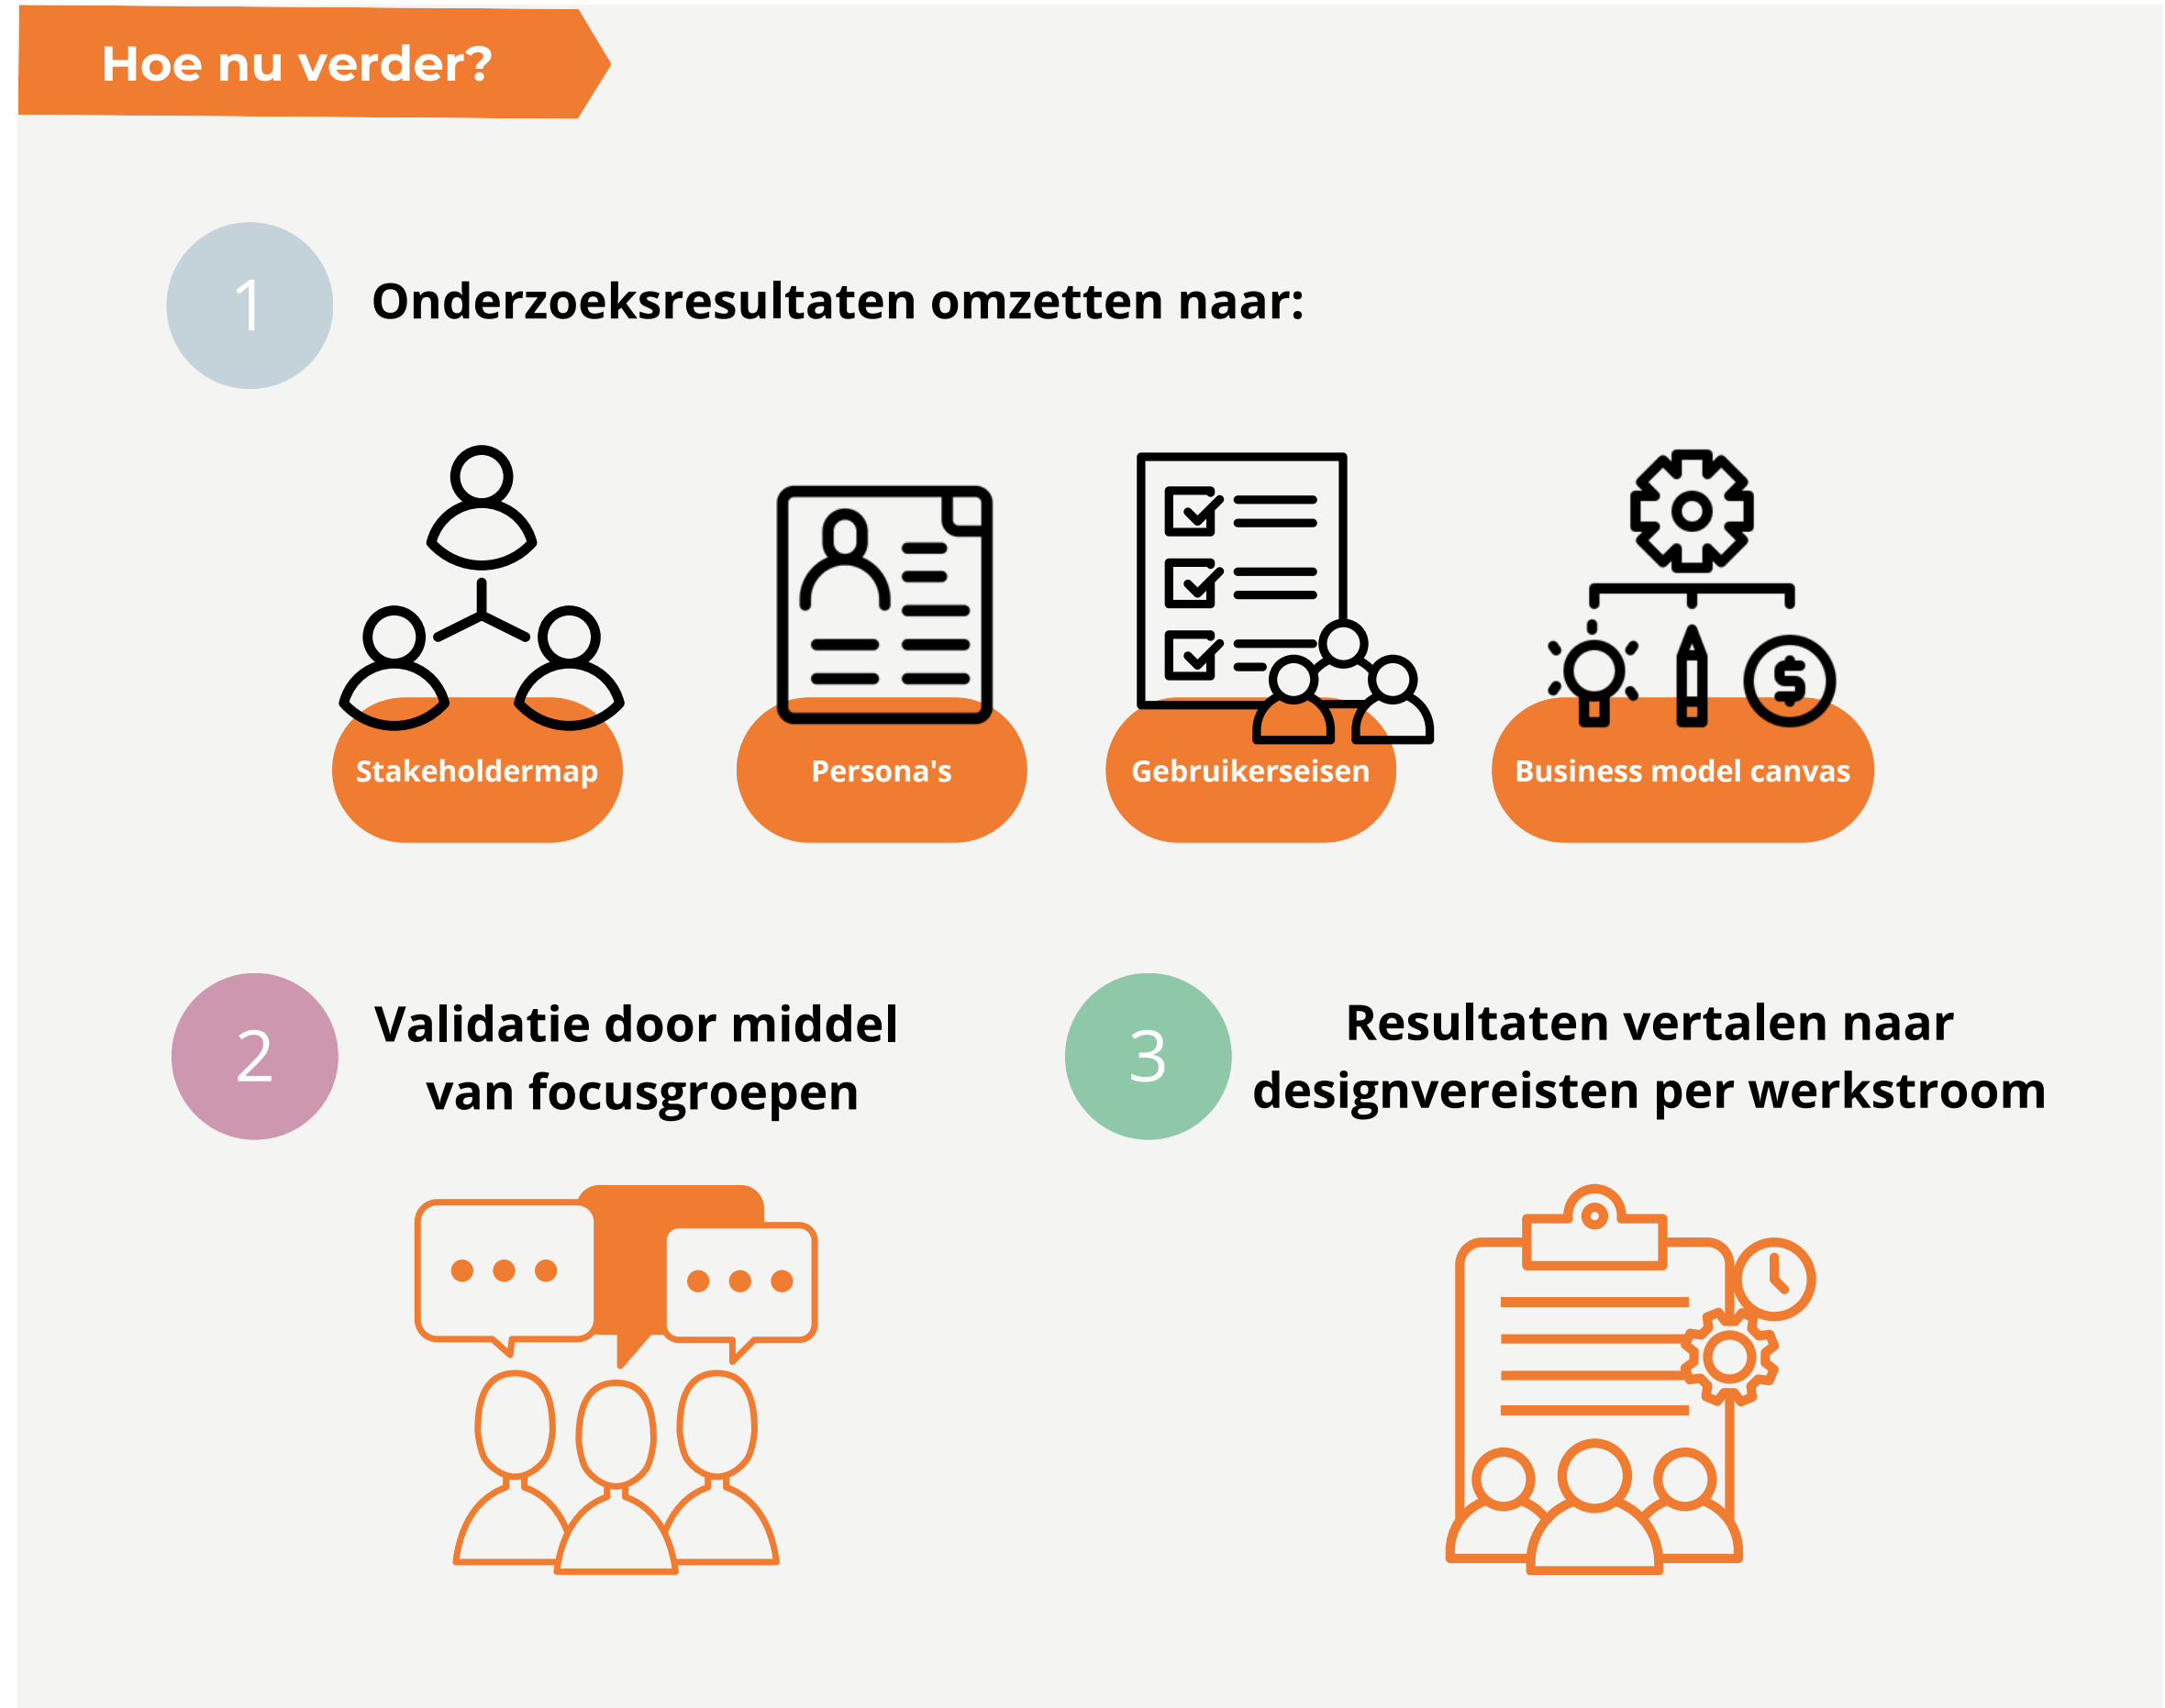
Hoe nu verder?

1

Onderzoeksresultaten omzetten naar:

Stakeholdermap

Persona's

Gebruikerseisen

Business model canvas

2

Validatie door middel van focusgroepen

3

Resultaten vertalen naar designvereisten per werkstroom